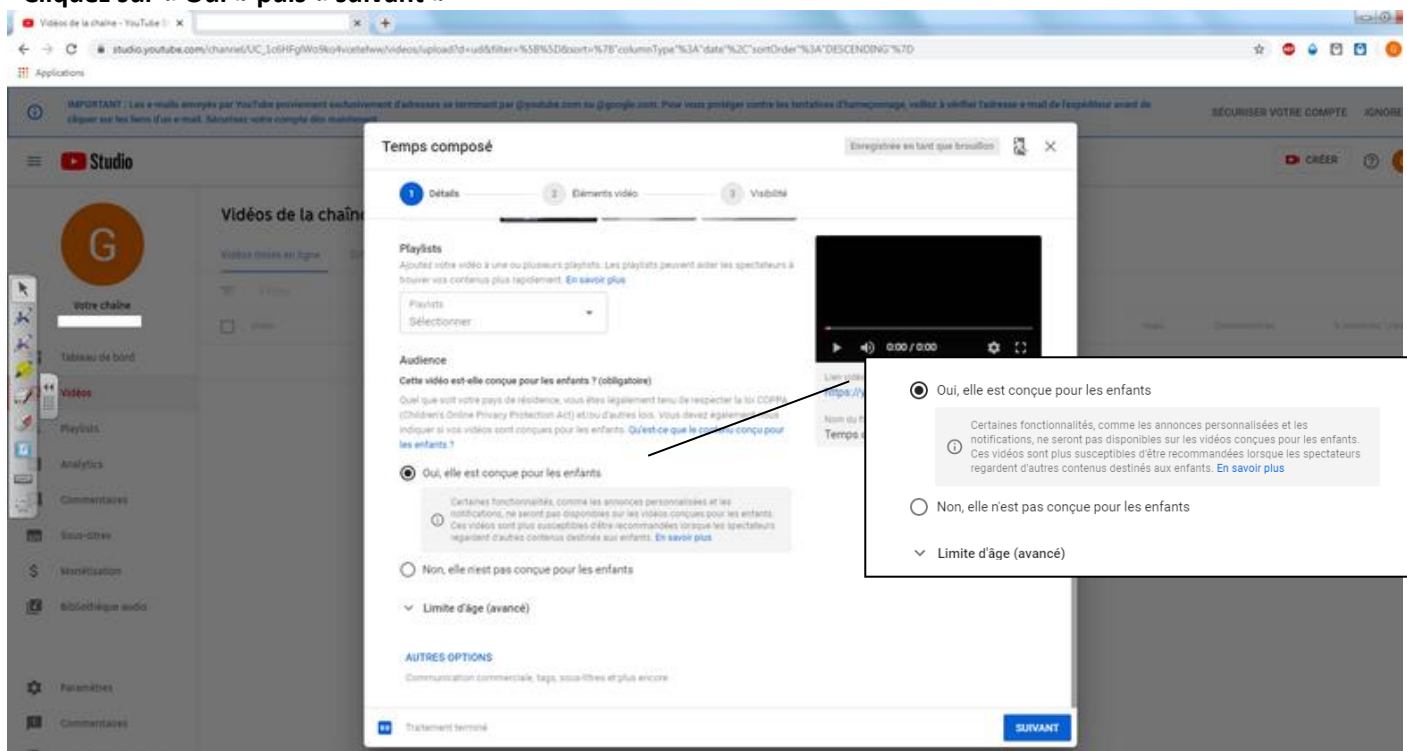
Cliquez sur « Oui » puis « suivant »

Vidéos de la chaîne - YouTube ×

studio.youtube.com/channel/UC_1c6HFgWo9ko4vcetefww/videos/upload?d=ud&filter=%5B%5D&sort=%7B"columnType"%3A"date"%2C"sortOrder"%3A"DESCENDING"%7D

Applications

IMPORTANT : Les e-mails envoyés par YouTube proviennent exclusivement d'adresses se terminant par @youtube.com ou @google.com. Pour vous protéger contre les tentatives d'hameçonnage, veillez à vérifier l'adresse e-mail de l'expéditeur avant de cliquer sur les liens d'un e-mail. Sécurisez votre compte dès maintenant.

SÉCURISER VOTRE COMPTE IGNORER

Studio

CRÉER

Vidéos de la chaîne

Vidéos mises en ligne

Votre chaîne

Tableau de bord

Vidéos

Playlists

Analytics

Commentaires

Sous-titres

Monétisation

Bibliothèque audio

Paramètres

Commentaires

Temps composé

Enregistrée en tant que brouillon

1 Détails

2 Éléments vidéo

3 Visibilité

Playlists

Ajoutez votre vidéo à une ou plusieurs playlists. Les playlists peuvent aider les spectateurs à trouver vos contenus plus rapidement. En savoir plus

Playlists
Sélectionner

Audience

Cette vidéo est-elle conçue pour les enfants ? (obligatoire)

Quel que soit votre pays de résidence, vous êtes légalement tenu de respecter la loi COPPA (Children's Online Privacy Protection Act) et/ou d'autres lois. Vous devez également nous indiquer si vos vidéos sont conçues pour les enfants. Qu'est-ce que le contenu conçu pour les enfants ?

Oui, elle est conçue pour les enfants

Certaines fonctionnalités, comme les annonces personnalisées et les notifications, ne seront pas disponibles sur les vidéos conçues pour les enfants. Ces vidéos sont plus susceptibles d'être recommandées lorsque les spectateurs regardent d'autres contenus destinés aux enfants. En savoir plus

Non, elle n'est pas conçue pour les enfants

Limite d'âge (avancé)

AUTRES OPTIONS

Communication commerciale, tags, sous-titres et plus encore

0:00 / 0:00

Lien vidéo
https://y

Nom du fichier
Temps c

Traitement terminé

SUIVANT

Oui, elle est conçue pour les enfants

Certaines fonctionnalités, comme les annonces personnalisées et les notifications, ne seront pas disponibles sur les vidéos conçues pour les enfants. Ces vidéos sont plus susceptibles d'être recommandées lorsque les spectateurs regardent d'autres contenus destinés aux enfants. En savoir plus

Non, elle n'est pas conçue pour les enfants

Limite d'âge (avancé)